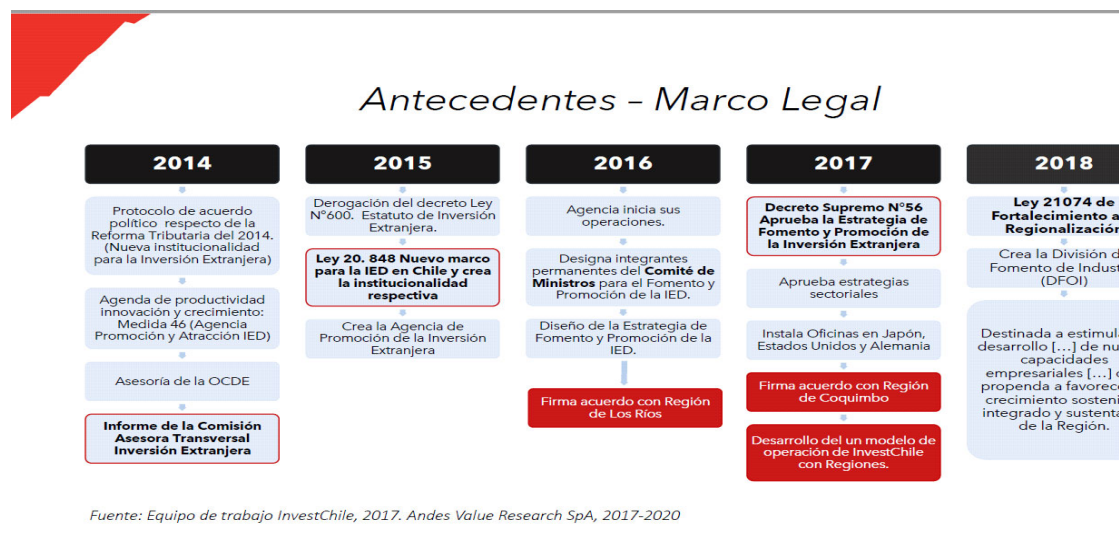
Antecedentes – Marco Legal

2014

Protocolo de acuerdo político respecto de la Reforma Tributaria del 2014. (Nueva institucionalidad para la Inversión Extranjera)

Agenda de productividad innovación y crecimiento: Medida 46 (Agencia Promoción y Atracción IED)

Asesoría de la OCDE

Informe de la Comisión Asesora Transversal Inversión Extranjera

2015

Derogación del decreto Ley N°600. Estatuto de Inversión Extranjera.

Ley 20. 848 Nuevo marco para la IED en Chile y crea la institucionalidad respectiva

Crea la Agencia de Promoción de la Inversión Extranjera

2016

Agencia inicia sus operaciones.

Designa integrantes permanentes del Comité de Ministros para el Fomento y Promoción de la IED.

Diseño de la Estrategia de Fomento y Promoción de la IED.

Firma acuerdo con Región de Los Ríos

2017

Decreto Supremo N°56 Aprueba la Estrategia de Fomento y Promoción de la Inversión Extranjera

Aprueba estrategias sectoriales

Instala Oficinas en Japón, Estados Unidos y Alemania

Firma acuerdo con Región de Coquimbo

Desarrollo del un modelo de operación de InvestChile con Regiones.

2018

Ley 21074 de Fortalecimiento a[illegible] Regionalizació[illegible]

Crea la División d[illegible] Fomento de Indust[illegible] (DFOI)

Destinada a estimul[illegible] desarrollo [...] de nu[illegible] capacidades empresariales [...] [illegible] propenda a favorec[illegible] crecimiento sosteni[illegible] integrado y sustenta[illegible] de la Región.

Fuente: Equipo de trabajo InvestChile, 2017. Andes Value Research SpA, 2017-2020